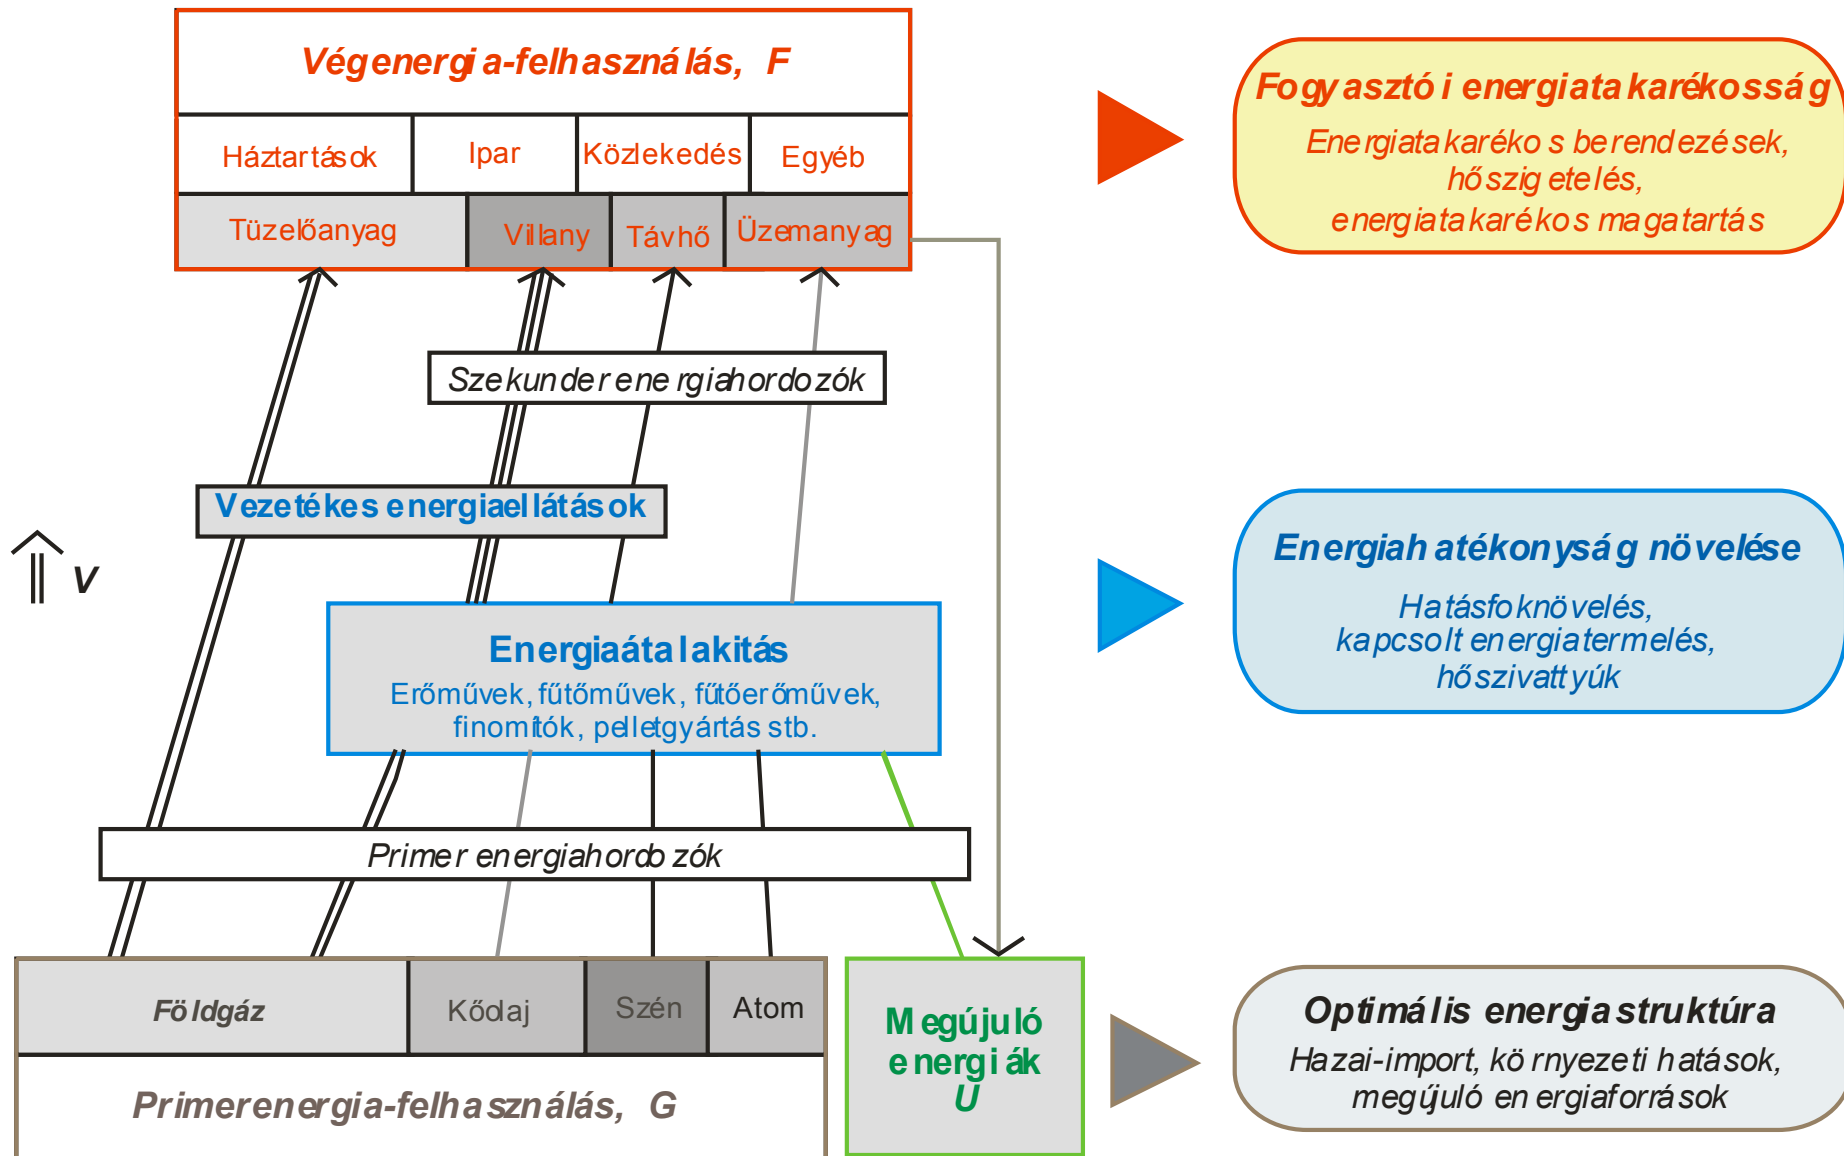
Végenergia-felhasználás, F

Háztartások | Ipar | Közlekedés | Egyéb

Tüzelőanyag | Villany | Távhő | Üzemanyag

Szekunderenergiahordozók

Vezetékes energiaellátások

V

Energiaátalakítás
Erőművek, fűtőművek, fűtőerőművek, finomítók, pelletgyártás stb.

Primer energiahordozók

Földgáz | Kőolaj | Szén | Atom

Primerenergia-felhasználás, G

Megújuló energiák U

Fogyasztói energiatakarékosság
Energiatakarékos berendezések, hőszigetelés, energiatakarékos magatartás

Energiahatékonyság növelése
Hatásfoknövelés, kapcsolt energiatermelés, hőszivattyúk

Optimális energiastruktúra
Hazai-import, környezeti hatások, megújuló energiaforrások